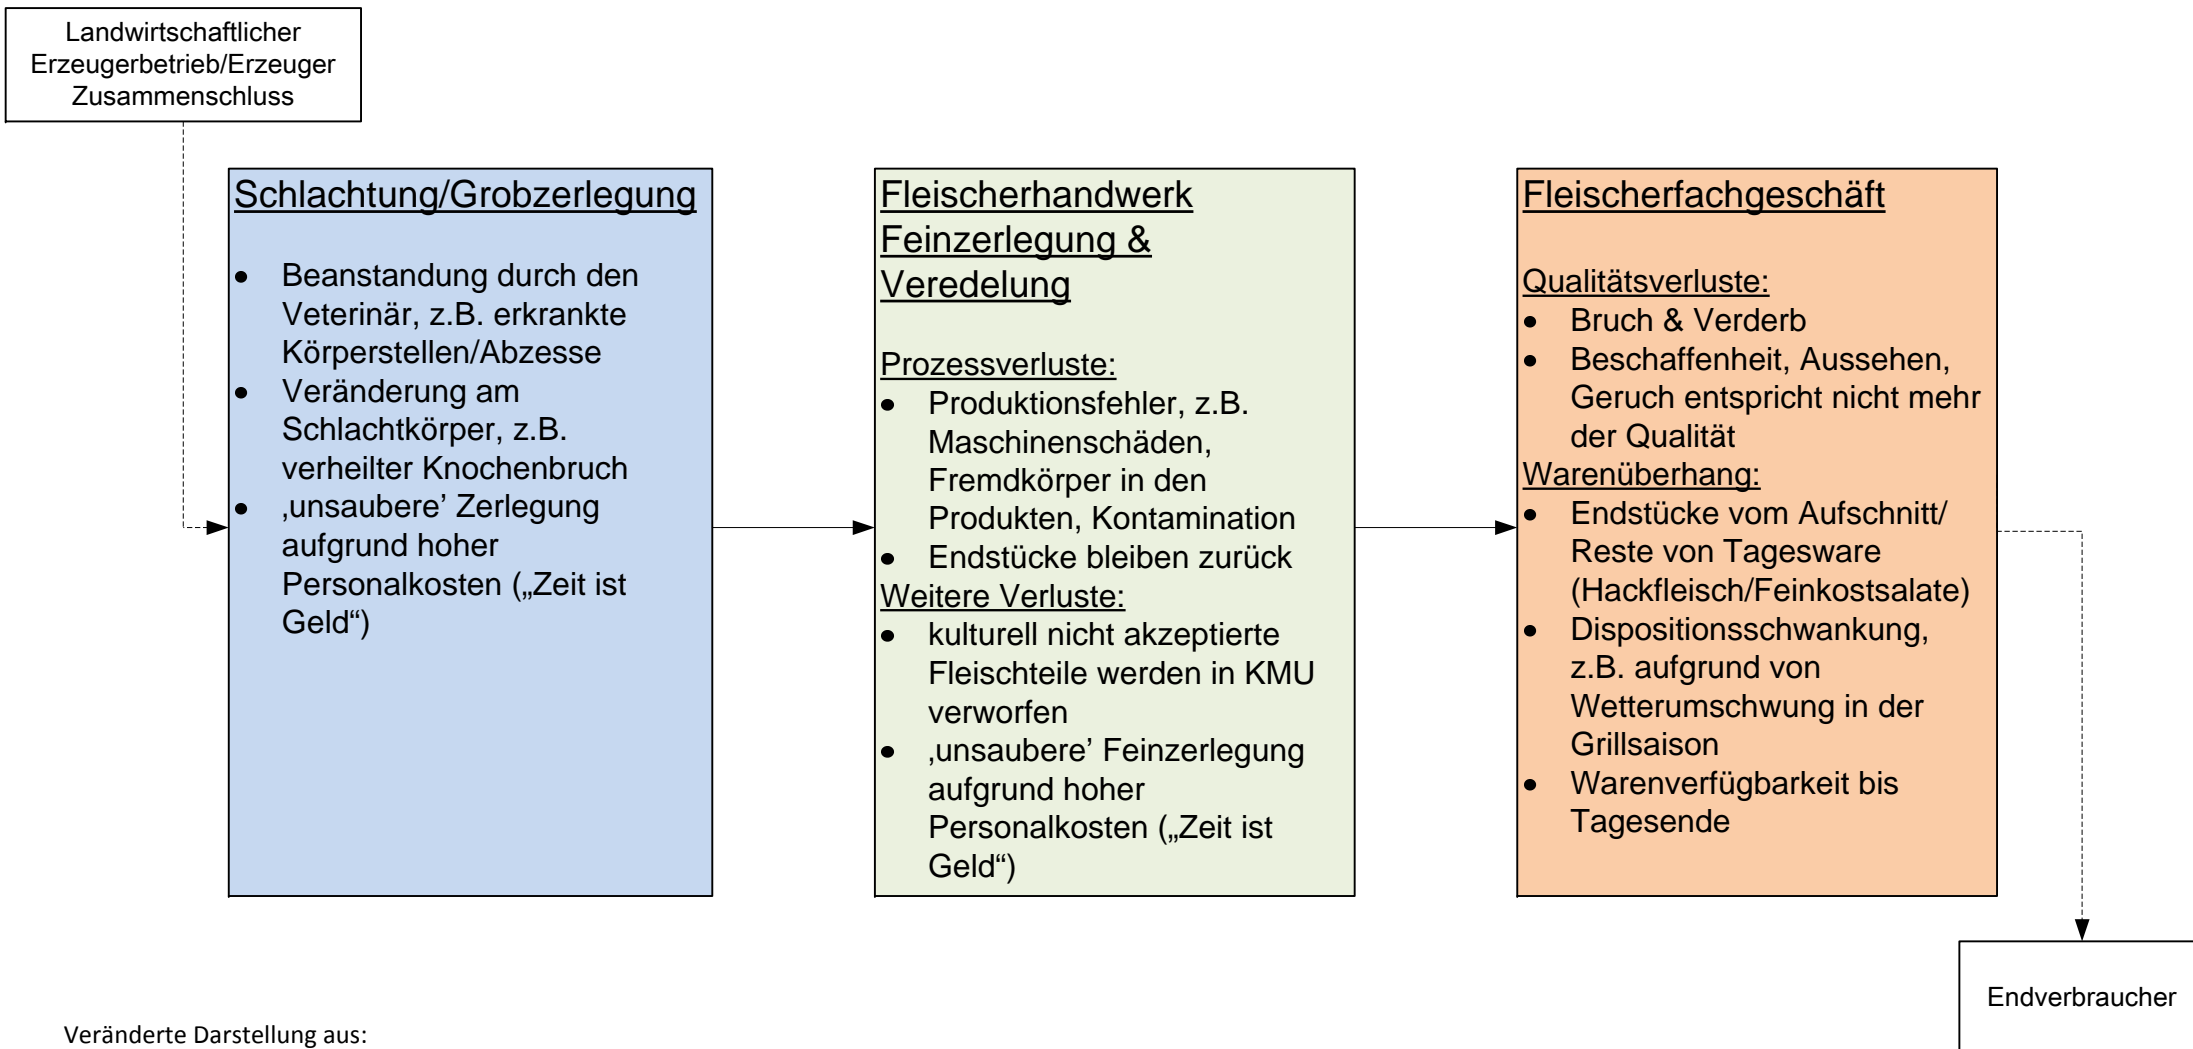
Landwirtschaftlicher Erzeugerbetrieb/Erzeuger Zusammenschluss

Schlachtung/Grobzerlegung

- Beanstandung durch den Veterinär, z.B. erkrankte Körperstellen/Abzesse
- Veränderung am Schlachtkörper, z.B. verheilter Knochenbruch
- ‚unsaubere' Zerlegung aufgrund hoher Personalkosten („Zeit ist Geld")

Fleischerhandwerk Feinzerlegung & Veredelung

Prozessverluste:
- Produktionsfehler, z.B. Maschinenschäden, Fremdkörper in den Produkten, Kontamination
- Endstücke bleiben zurück

Weitere Verluste:
- kulturell nicht akzeptierte Fleischteile werden in KMU verworfen
- ‚unsaubere' Feinzerlegung aufgrund hoher Personalkosten („Zeit ist Geld")

Fleischerfachgeschäft

Qualitätsverluste:
- Bruch & Verderb
- Beschaffenheit, Aussehen, Geruch entspricht nicht mehr der Qualität

Warenüberhang:
- Endstücke vom Aufschnitt/ Reste von Tagesware (Hackfleisch/Feinkostsalate)
- Dispositionsschwankung, z.B. aufgrund von Wetterumschwung in der Grillsaison
- Warenverfügbarkeit bis Tagesende

Endverbraucher

Veränderte Darstellung aus: